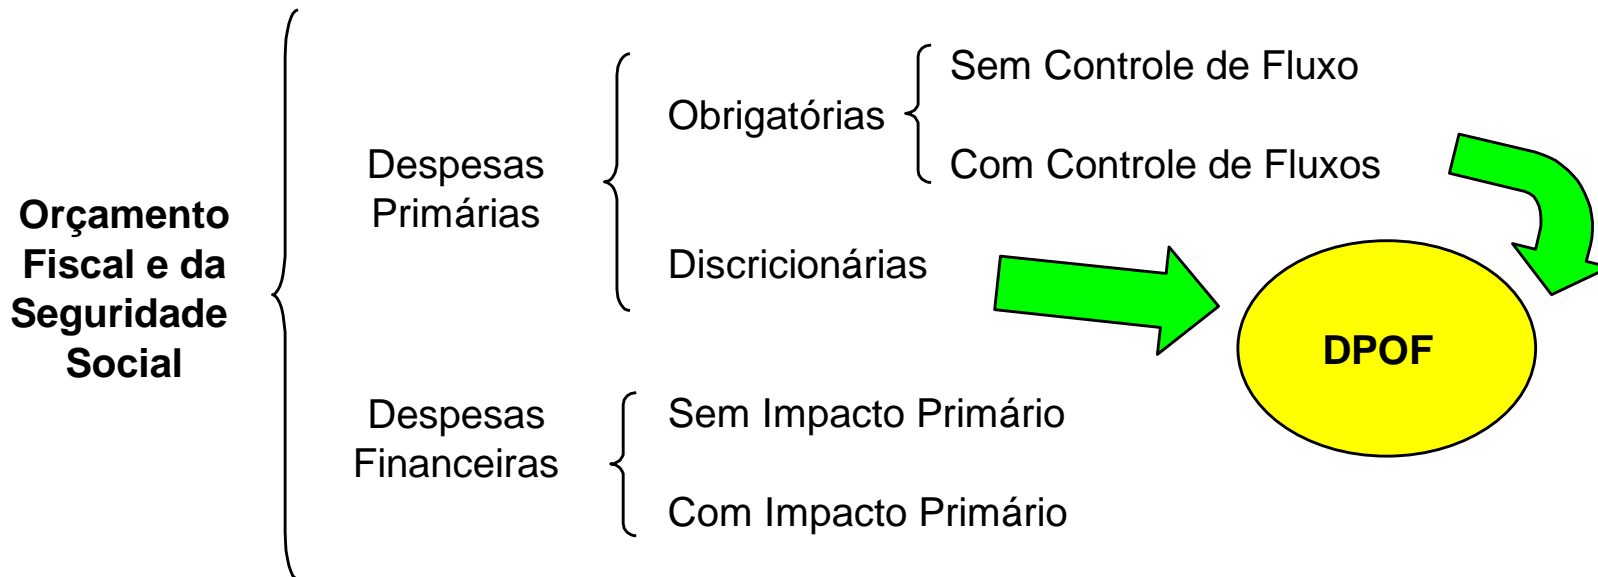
Orçamento Fiscal e da Seguridade Social

Despesas Primárias

Obrigatórias

Sem Controle de Fluxo

Com Controle de Fluxos

Discricionárias

DPOF

Despesas Financeiras

Sem Impacto Primário

Com Impacto Primário